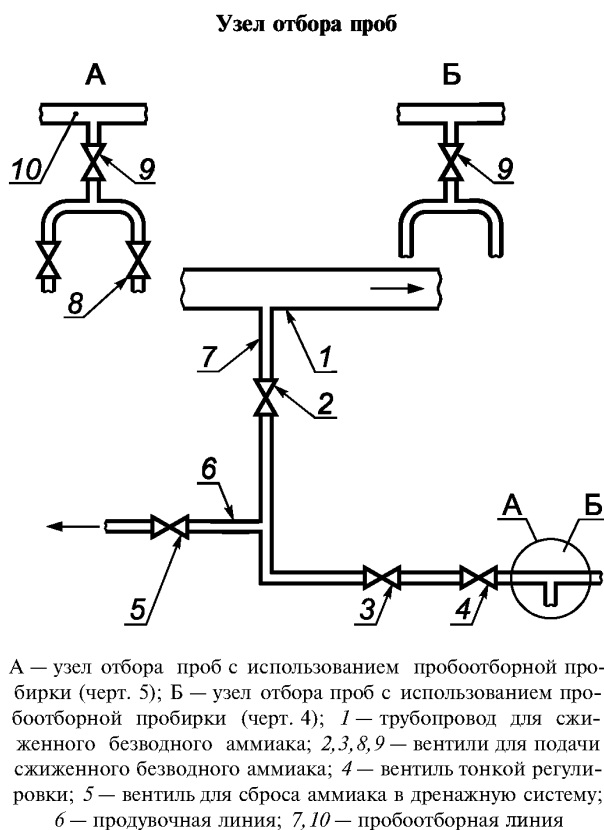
Узел отбора проб

А

Б

10

9

9

8

7

1

2

6

А

Б

5

3

4

А — узел отбора проб с использованием пробоотборной пробирки (черт. 5); Б — узел отбора проб с использованием пробоотборной пробирки (черт. 4); 1 — трубопровод для сжиженного безводного аммиака; 2, 3, 8, 9 — вентили для подачи сжиженного безводного аммиака; 4 — вентиль тонкой регулировки; 5 — вентиль для сброса аммиака в дренажную систему; 6 — продувочная линия; 7, 10 — пробоотборная линия